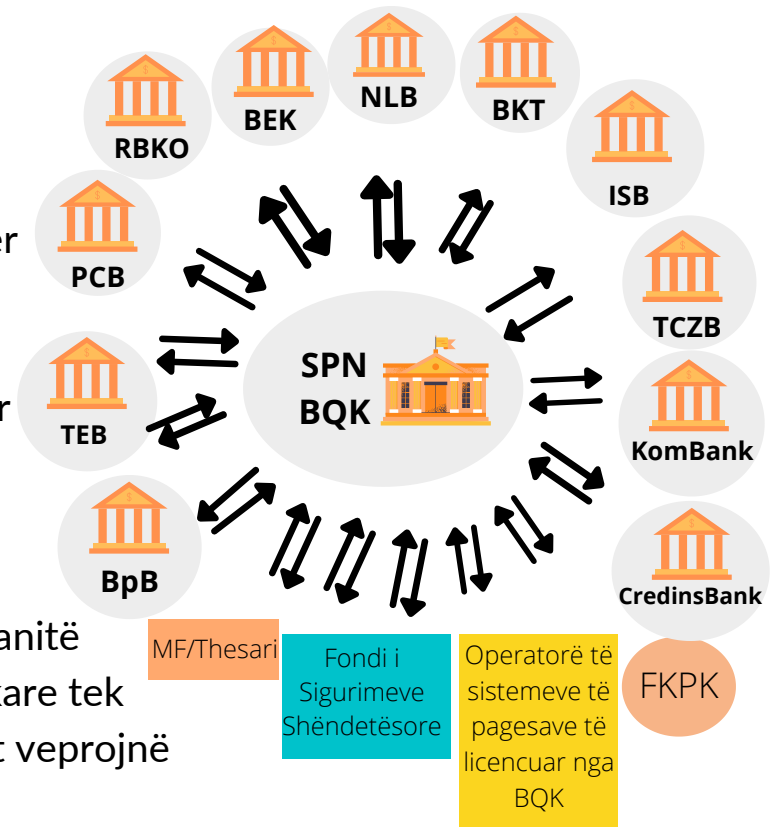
er

r

anitë
kare tek
t veprojnë

RBKO
BEK
NLB
BKT
ISB
PCB
TCZB
SPN
BQK
TEB
KomBank
BpB
CredinsBank
MF/Thesari
Fondi i Sigurimeve Shëndetësore
Operatorë të sistemeve të pagesave të licencuar nga BQK
FKPK